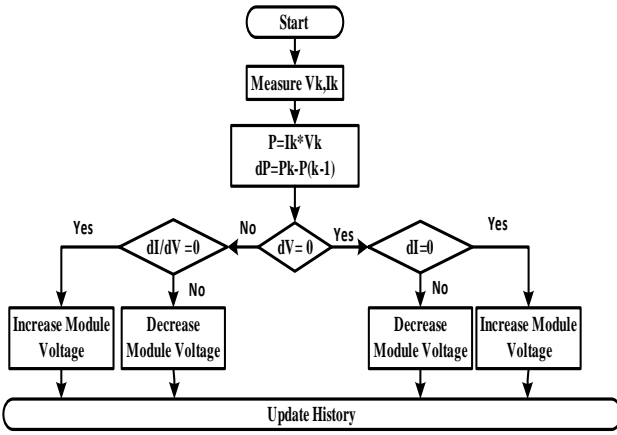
Start

Measure Vk,Ik

P=Ik*Vk
dP=Pk-P(k-1)

dV= 0

No

Yes

dI/dV =0

Yes

No

dI=0

Yes

No

Increase Module Voltage

Decrease Module Voltage

Decrease Module Voltage

Increase Module Voltage

Update History